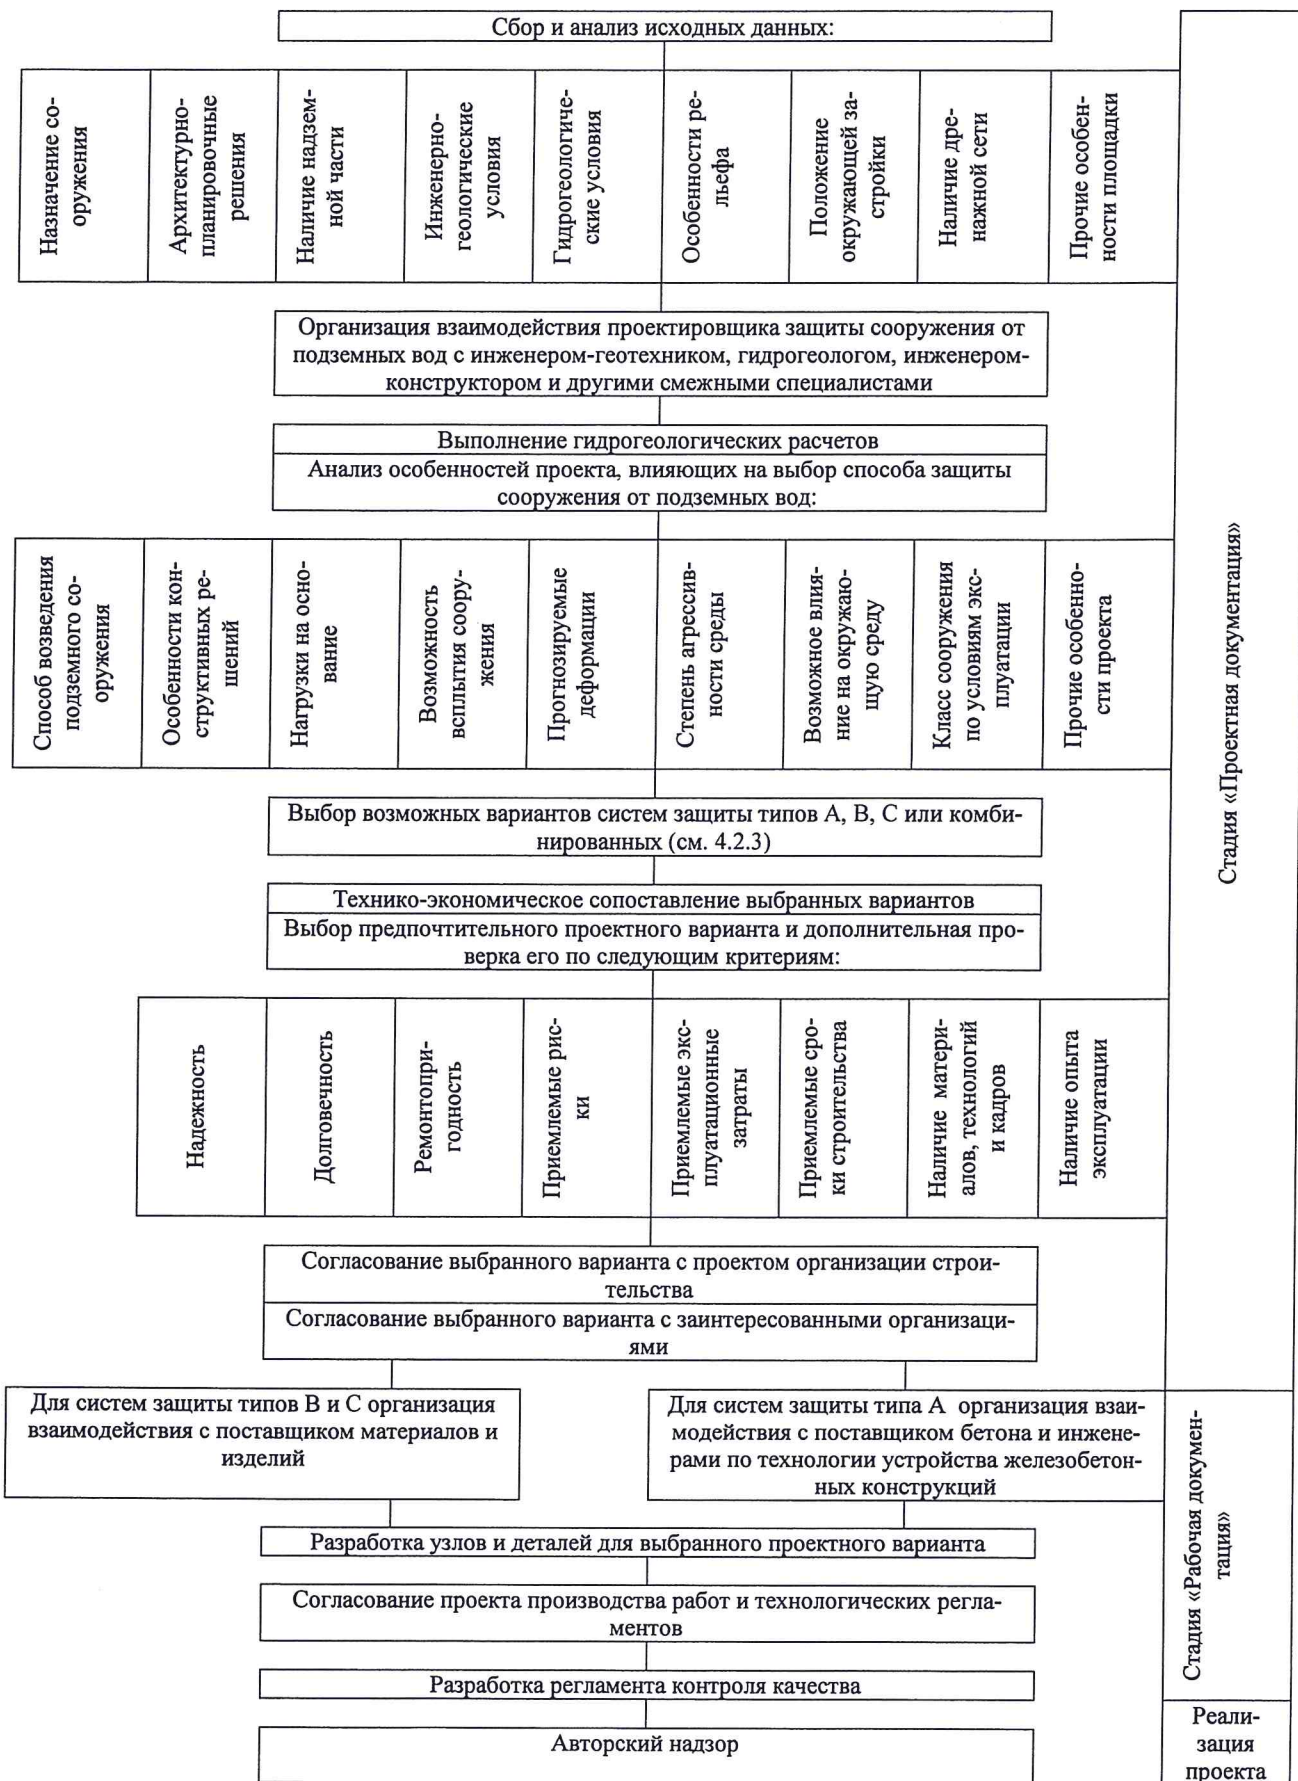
Сбор и анализ исходных данных:

| Назначение сооружения | Архитектурно-планировочные решения | Наличие надземной части | Инженерно-геологические условия | Гидрогеологические условия | Особенности рельефа | Положение окружающей застройки | Наличие дренажной сети | Прочие особенности площадки |
|---|---|---|---|---|---|---|---|---|

Организация взаимодействия проектировщика защиты сооружения от подземных вод с инженером-геотехником, гидрогеологом, инженером-конструктором и другими смежными специалистами

Выполнение гидрогеологических расчетов

Анализ особенностей проекта, влияющих на выбор способа защиты сооружения от подземных вод:

| Способ возведения подземного сооружения | Особенности конструктивных решений | Нагрузки на основание | Возможность всплытия сооружения | Прогнозируемые деформации | Степень агрессивности среды | Возможное влияние на окружающую среду | Класс сооружения по условиям эксплуатации | Прочие особенности проекта |
|---|---|---|---|---|---|---|---|---|

Выбор возможных вариантов систем защиты типов А, В, С или комбинированных (см. 4.2.3)

Технико-экономическое сопоставление выбранных вариантов

Выбор предпочтительного проектного варианта и дополнительная проверка его по следующим критериям:

| Надежность | Долговечность | Ремонтопригодность | Приемлемые риски | Приемлемые эксплуатационные затраты | Приемлемые сроки строительства | Наличие материалов, технологий и кадров | Наличие опыта эксплуатации |
|---|---|---|---|---|---|---|---|

Согласование выбранного варианта с проектом организации строительства

Согласование выбранного варианта с заинтересованными организациями

Для систем защиты типов В и С организация взаимодействия с поставщиком материалов и изделий

Для систем защиты типа А организация взаимодействия с поставщиком бетона и инженерами по технологии устройства железобетонных конструкций

Разработка узлов и деталей для выбранного проектного варианта

Согласование проекта производства работ и технологических регламентов

Разработка регламента контроля качества

Авторский надзор

Стадия «Проектная документация»

Стадия «Рабочая документация»

Реализация проекта